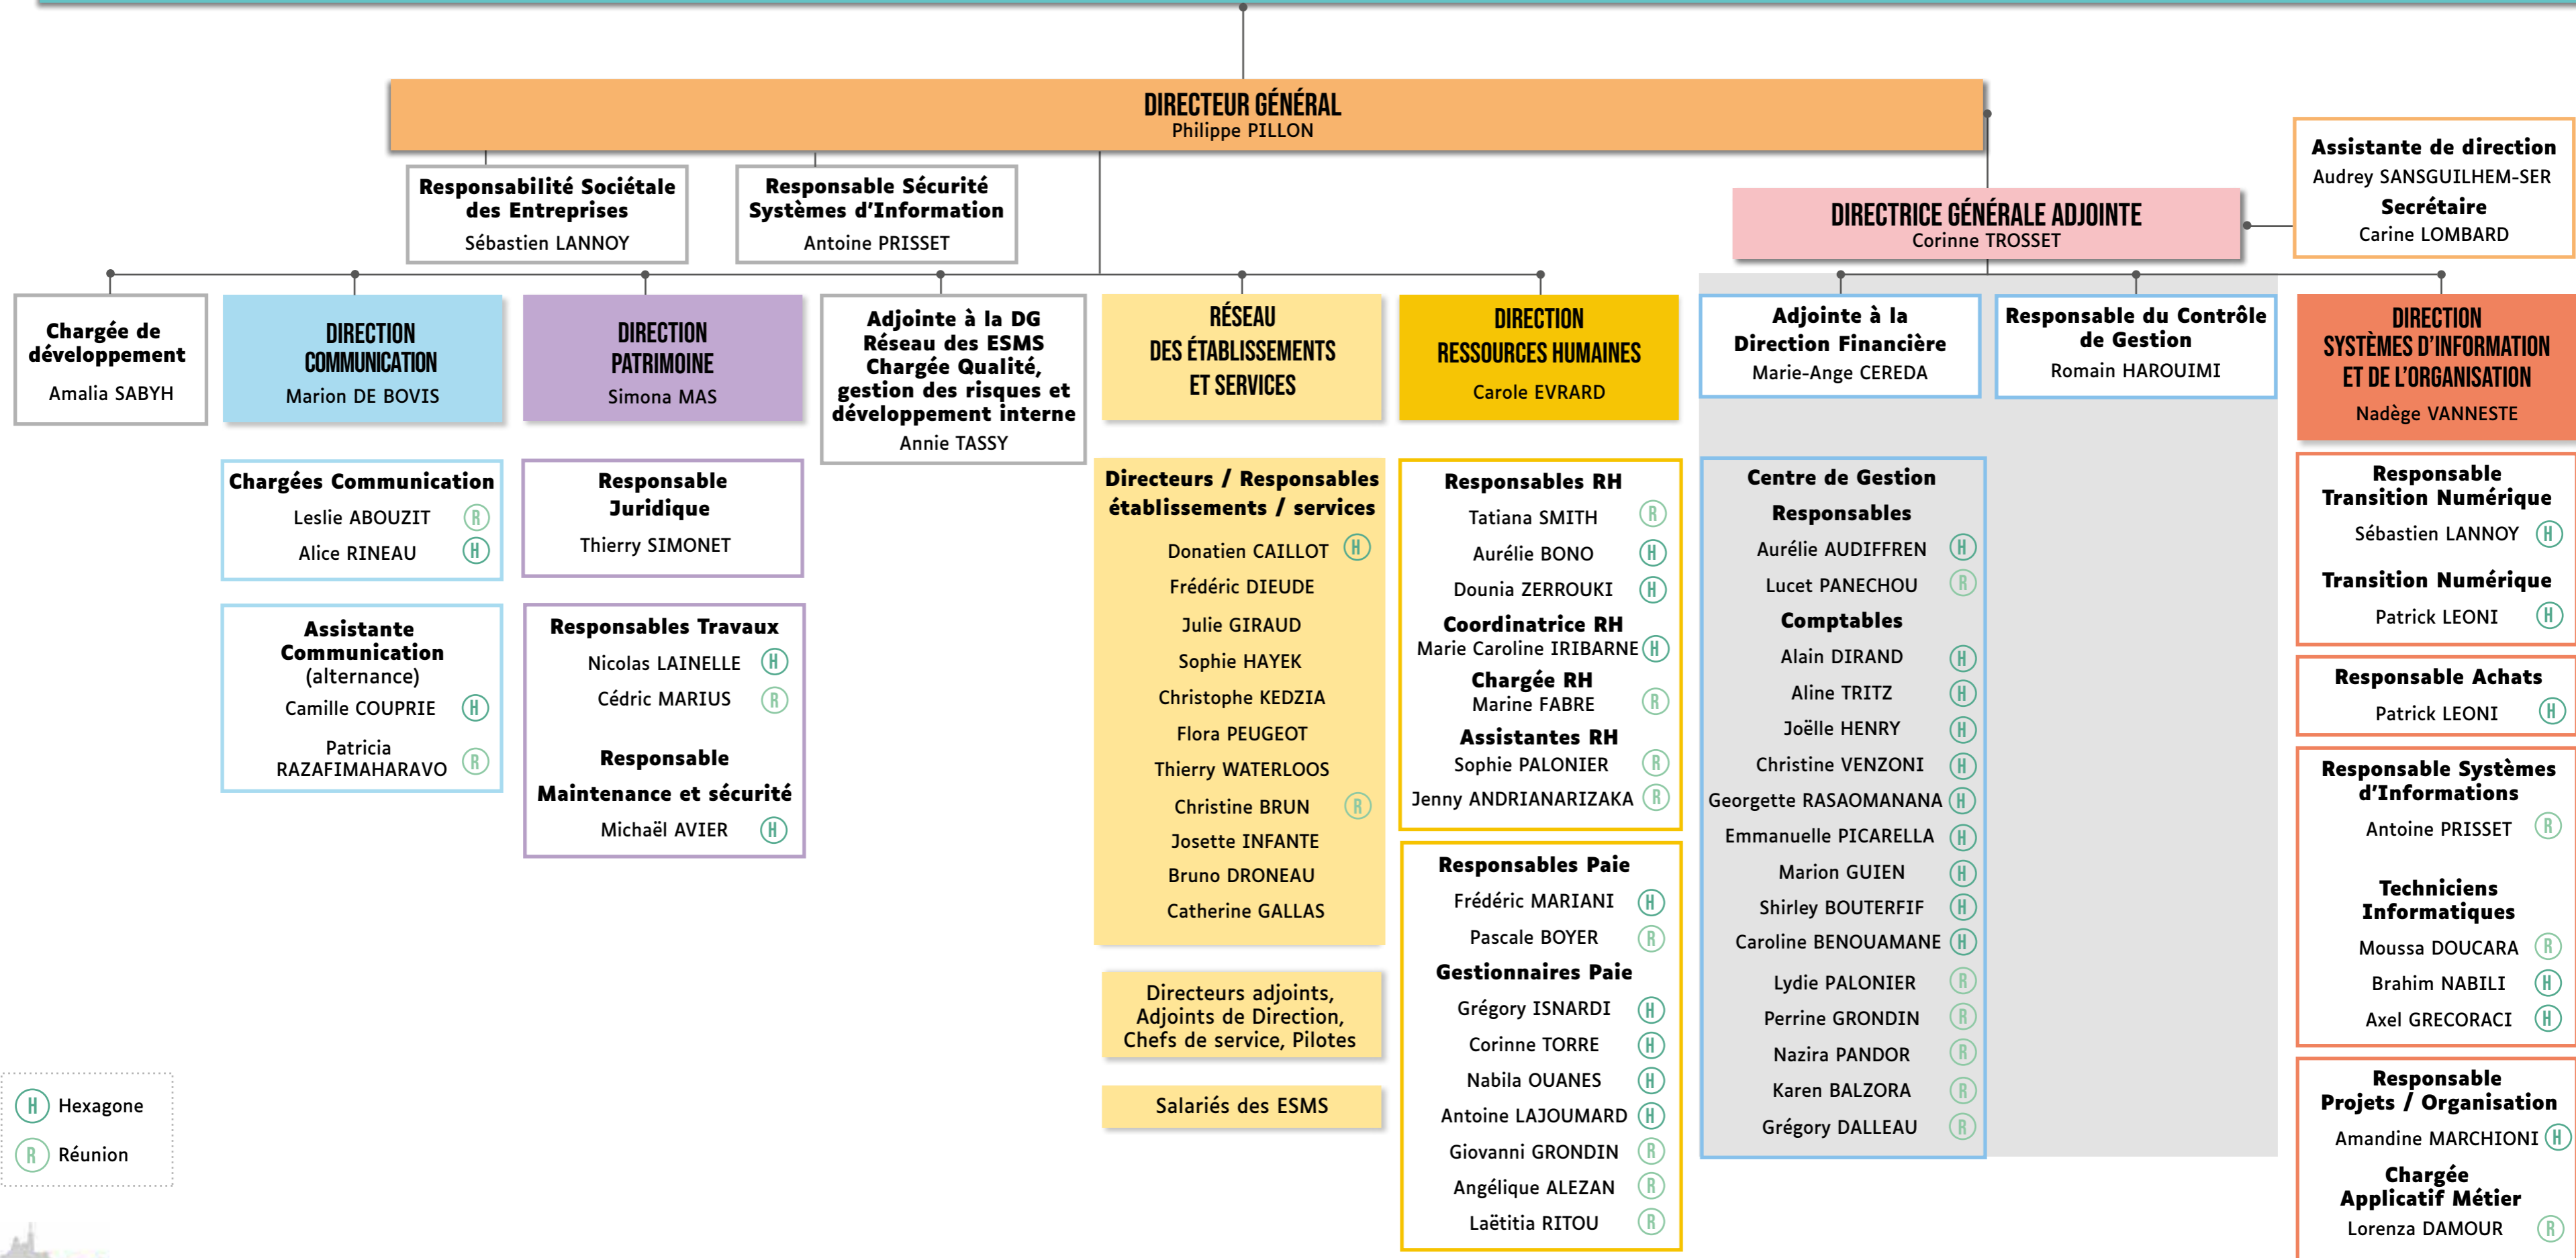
DIRECTEUR GÉNÉRAL
Philippe PILLON

Responsabilité Sociétale des Entreprises
Sébastien LANNOY

Responsable Sécurité Systèmes d'Information
Antoine PRISSET

Assistante de direction
Audrey SANSGUILHEM-SER
Secrétaire
Carine LOMBARD

DIRECTRICE GÉNÉRALE ADJOINTE
Corinne TROSSET

Chargée de développement
Amalia SABYH

DIRECTION COMMUNICATION
Marion DE BOVIS

DIRECTION PATRIMOINE
Simona MAS

Adjointe à la DG Réseau des ESMS Chargée Qualité, gestion des risques et développement interne
Annie TASSY

RÉSEAU DES ÉTABLISSEMENTS ET SERVICES

DIRECTION RESSOURCES HUMAINES
Carole EVRARD

Adjointe à la Direction Financière
Marie-Ange CEREDA

Responsable du Contrôle de Gestion
Romain HAROUIMI

DIRECTION SYSTÈMES D'INFORMATION ET DE L'ORGANISATION
Nadège VANNESTE

Chargées Communication
Leslie ABOUZIT R
Alice RINEAU H

Assistante Communication (alternance)
Camille COUPRIE H
Patricia RAZAFIMAHARAVO R

Responsable Juridique
Thierry SIMONET

Responsables Travaux
Nicolas LAINELLE H
Cédric MARIUS R

Responsable Maintenance et sécurité
Michaël AVIER H

Directeurs / Responsables établissements / services
Donatien CAILLOT H
Frédéric DIEUDE
Julie GIRAUD
Sophie HAYEK
Christophe KEDZIA
Flora PEUGEOT
Thierry WATERLOOS
Christine BRUN R
Josette INFANTE
Bruno DRONEAU
Catherine GALLAS

Directeurs adjoints, Adjoints de Direction, Chefs de service, Pilotes

Salariés des ESMS

Responsables RH
Tatiana SMITH R
Aurélie BONO H
Dounia ZERROUKI H
Coordinatrice RH
Marie Caroline IRIBARNE H
Chargée RH
Marine FABRE R
Assistantes RH
Sophie PALONIER R
Jenny ANDRIANARIZAKA R

Responsables Paie
Frédéric MARIANI H
Pascale BOYER R
Gestionnaires Paie
Grégory ISNARDI H
Corinne TORRE H
Nabila OUANES H
Antoine LAJOUMARD H
Giovanni GRONDIN R
Angélique ALEZAN R
Laëtitia RITOU R

Centre de Gestion
Responsables
Aurélie AUDIFFREN H
Lucet PANECHOU R
Comptables
Alain DIRAND H
Aline TRITZ H
Joëlle HENRY H
Christine VENZONI H
Georgette RASAOMANANA H
Emmanuelle PICARELLA H
Marion GUIEN H
Shirley BOUTERFIF H
Caroline BENOUAMANE H
Lydie PALONIER R
Perrine GRONDIN R
Nazira PANDOR R
Karen BALZORA R
Grégory DALLEAU R

Responsable Transition Numérique
Sébastien LANNOY H
Transition Numérique
Patrick LEONI H

Responsable Achats
Patrick LEONI H

Responsable Systèmes d'Informations
Antoine PRISSET R
Techniciens Informatiques
Moussa DOUCARA R
Brahim NABILI H
Axel GRECORACI H

Responsable Projets / Organisation
Amandine MARCHIONI H
Chargée Applicatif Métier
Lorenza DAMOUR R

H Hexagone
R Réunion